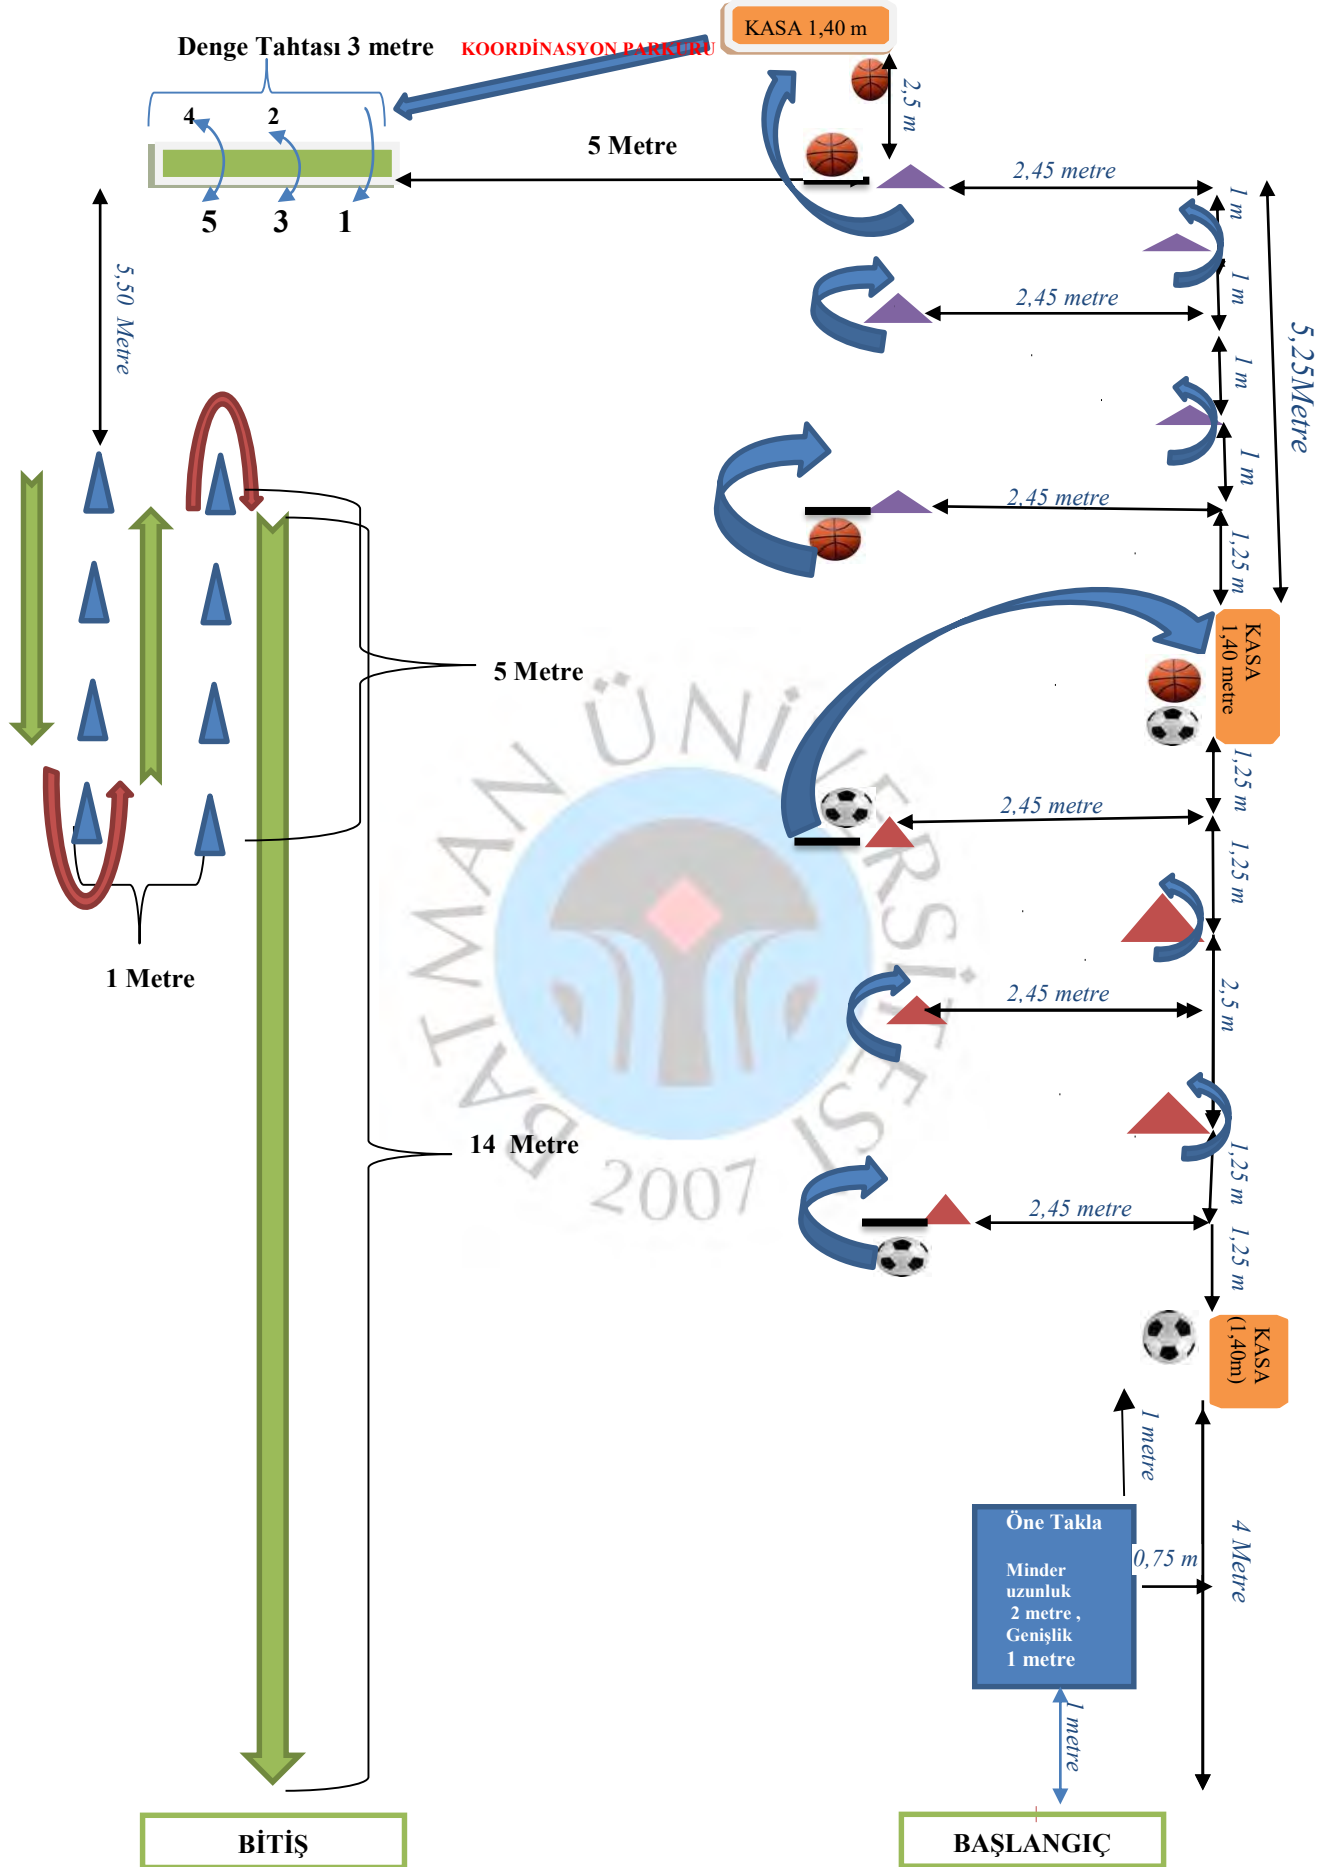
KASA 1,40 m

Denge Tahtası 3 metre

KOORDİNASYON PARKURU

2,5 m

4 2

5 Metre

5 3 1

2,45 metre

1 m

1 m

2,45 metre

5,25Metre

1 m

5,50 Metre

1 m

2,45 metre

1,25 m

KASA 1,40 metre

5 Metre

1,25 m

2,45 metre

1,25 m

1 Metre

2,5 m

2,45 metre

14 Metre

1,25 m

2007

2,45 metre

1,25 m

KASA (1,40m)

1 metre

Öne Takla

Minder uzunluk 2 metre , Genişlik 1 metre

0,75 m

4 Metre

1 metre

BİTİŞ

BAŞLANGIÇ